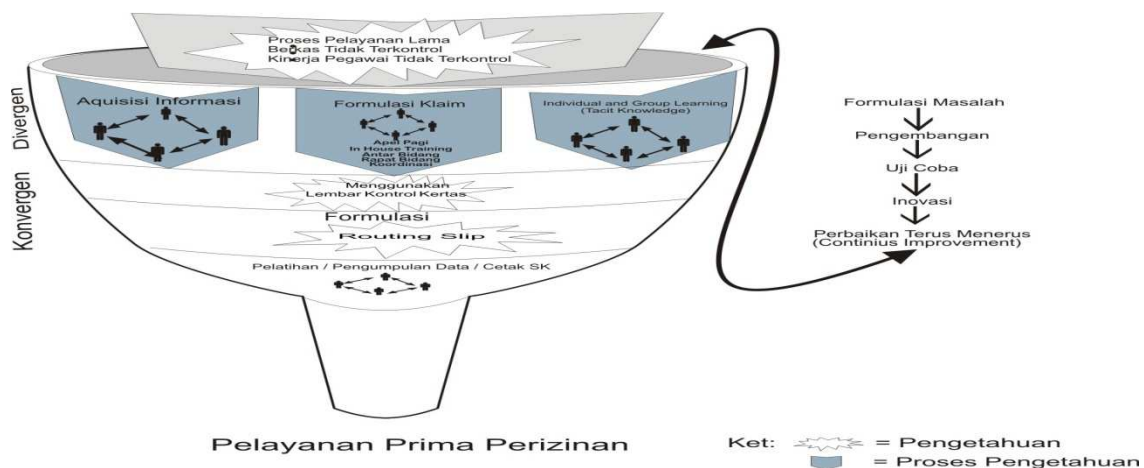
Proses Pelayanan Lama
Berkas Tidak Terkontrol
Kinerja Pegawai Tidak Terkontrol

Divergen

Aquisisi Informasi

Formulasi Klaim

Apel Pagi
In House Training
Antar Bidang
Rapat Bidang
Koordinasi

Individual and Group Learning
(Tacit Knowledge)

Konvergen

Menggunakan
Lembar Kontrol Kertas

Formulasi

Routing Slip

Pelatihan / Pengumpulan Data / Cetak SK

Formulasi Masalah
Pengembangan
Uji Coba
Inovasi
Perbaikan Terus Menerus
(Continius Improvement)

Pelayanan Prima Perizinan

Ket: = Pengetahuan
= Proses Pengetahuan